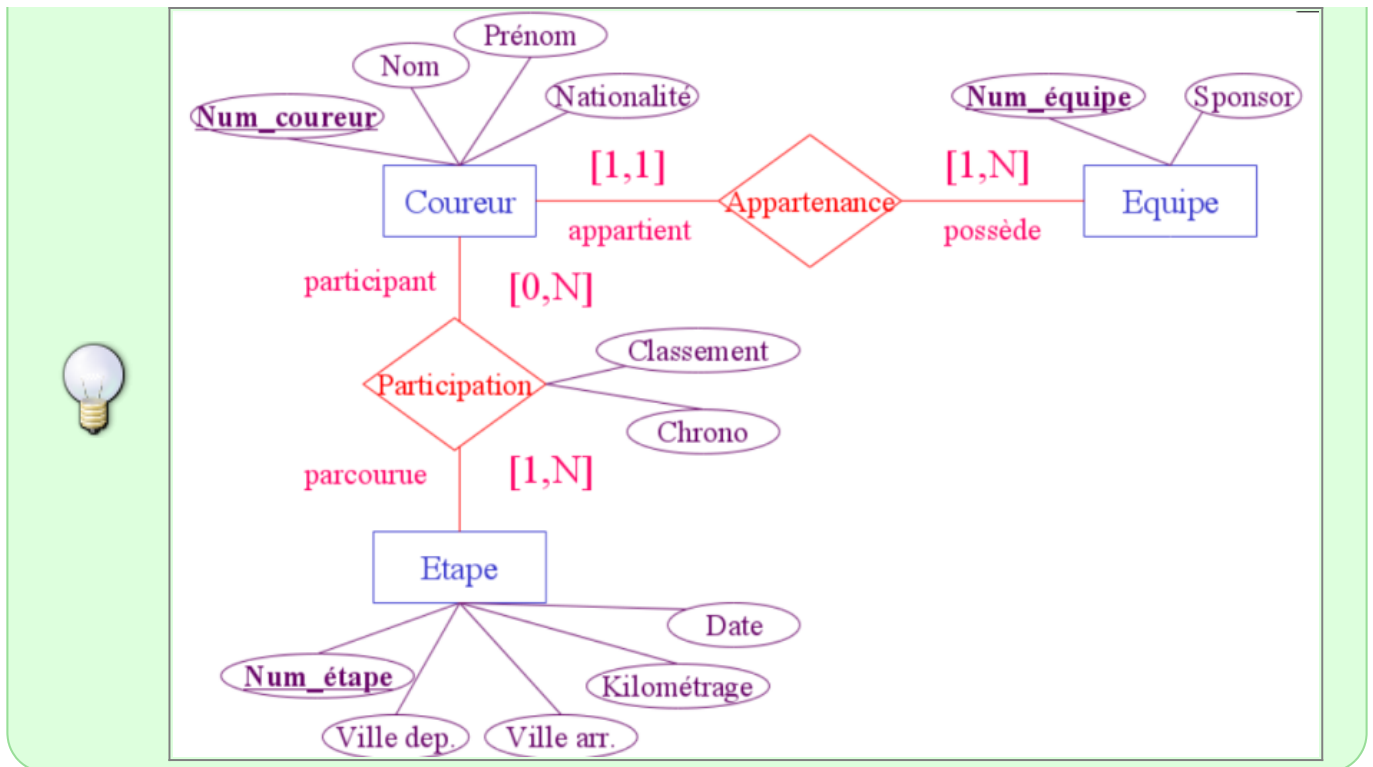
Prénom
Nom
Nationalité
Num_coureur
Num_équipe
Sponsor
[1,1]
[1,N]
Coureur
Appartenance
Equipe
appartient
possède
participant
[0,N]
Classement
Participation
Chrono
parcourue
[1,N]
Etape
Date
Num_étape
Kilométrage
Ville dep.
Ville arr.